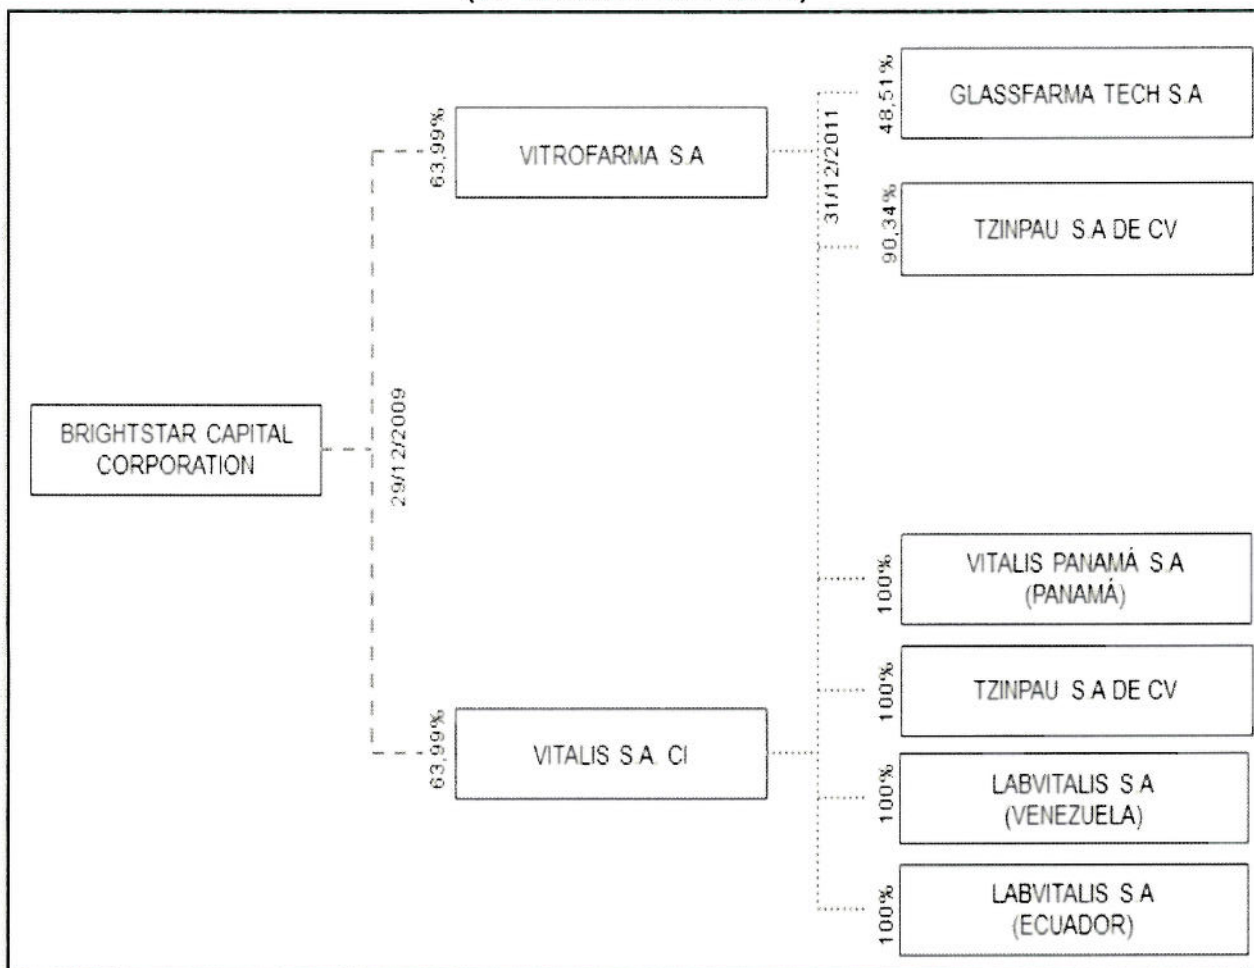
BRIGHTSTAR CAPITAL CORPORATION

29/12/2009

63,99%

VITROFARMA S.A

63,99%

VITALIS S.A. CI

31/12/2011

48,51%

GLASSFARMA TECH S.A

90,34%

TZINPAU S.A DE CV

100%

VITALIS PANAMÁ S.A (PANAMÁ)

100%

TZINPAU S.A DE CV

100%

LABVITALIS S.A (VENEZUELA)

100%

LABVITALIS S.A (ECUADOR)